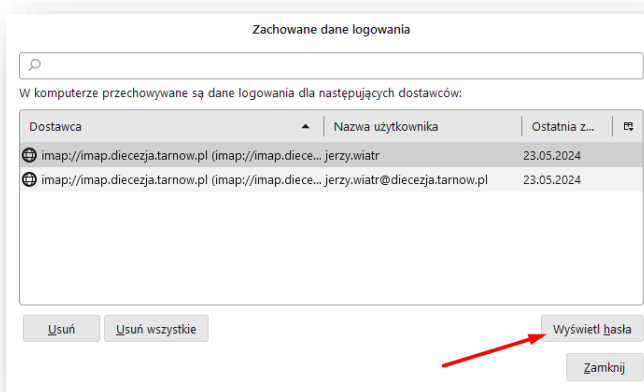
Zachowane dane logowania

W komputerze przechowywane są dane logowania dla następujących dostawców:

| Dostawca | Nazwa użytkownika | Ostatnia z... |
|---|---|---|
| imap://imap.diecezja.tarnow.pl (imap://imap.diece... | jerzy.wiatr | 23.05.2024 |
| imap://imap.diecezja.tarnow.pl (imap://imap.diece... | jerzy.wiatr@diecezja.tarnow.pl | 23.05.2024 |

Usuń

Usuń wszystkie

Wyświetl hasła

Zamknij